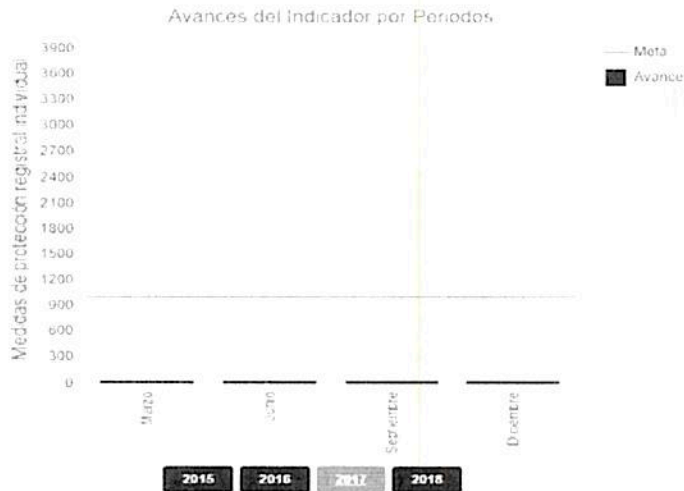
Avances del Indicador por Periodos

Medidas de protección registral individual

3900
3600
3300
3000
2700
2400
2100
1800
1500
1200
900
600
300
0

Meta
Avance

Marzo
Junio
Septiembre
Diciembre

2015
2016
2017
2018